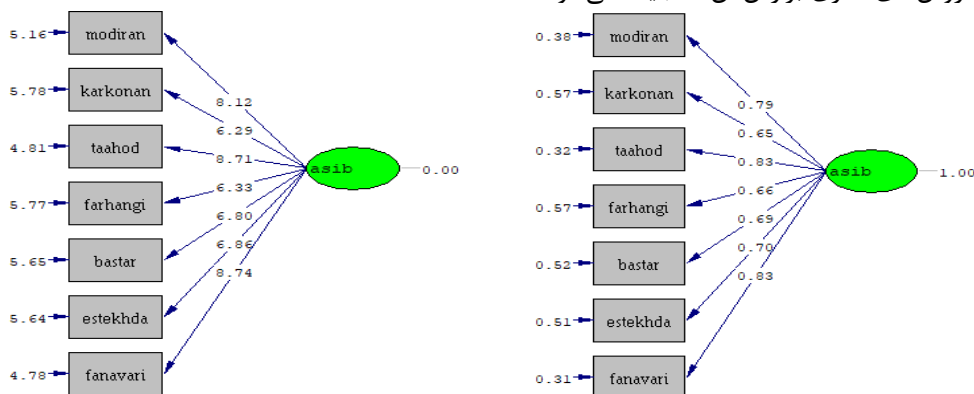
5.16 modiran
5.78 karkonan
4.81 taahod
5.77 farhangi
5.65 bastar
5.64 estekhda
4.78 fanavari

8.12
6.29
8.71
6.33
6.80
6.86
8.74

asib 0.00

0.38 modiran
0.57 karkonan
0.32 taahod
0.57 farhangi
0.52 bastar
0.51 estekhda
0.31 fanavari

0.79
0.65
0.83
0.66
0.69
0.70
0.83

asib 1.00